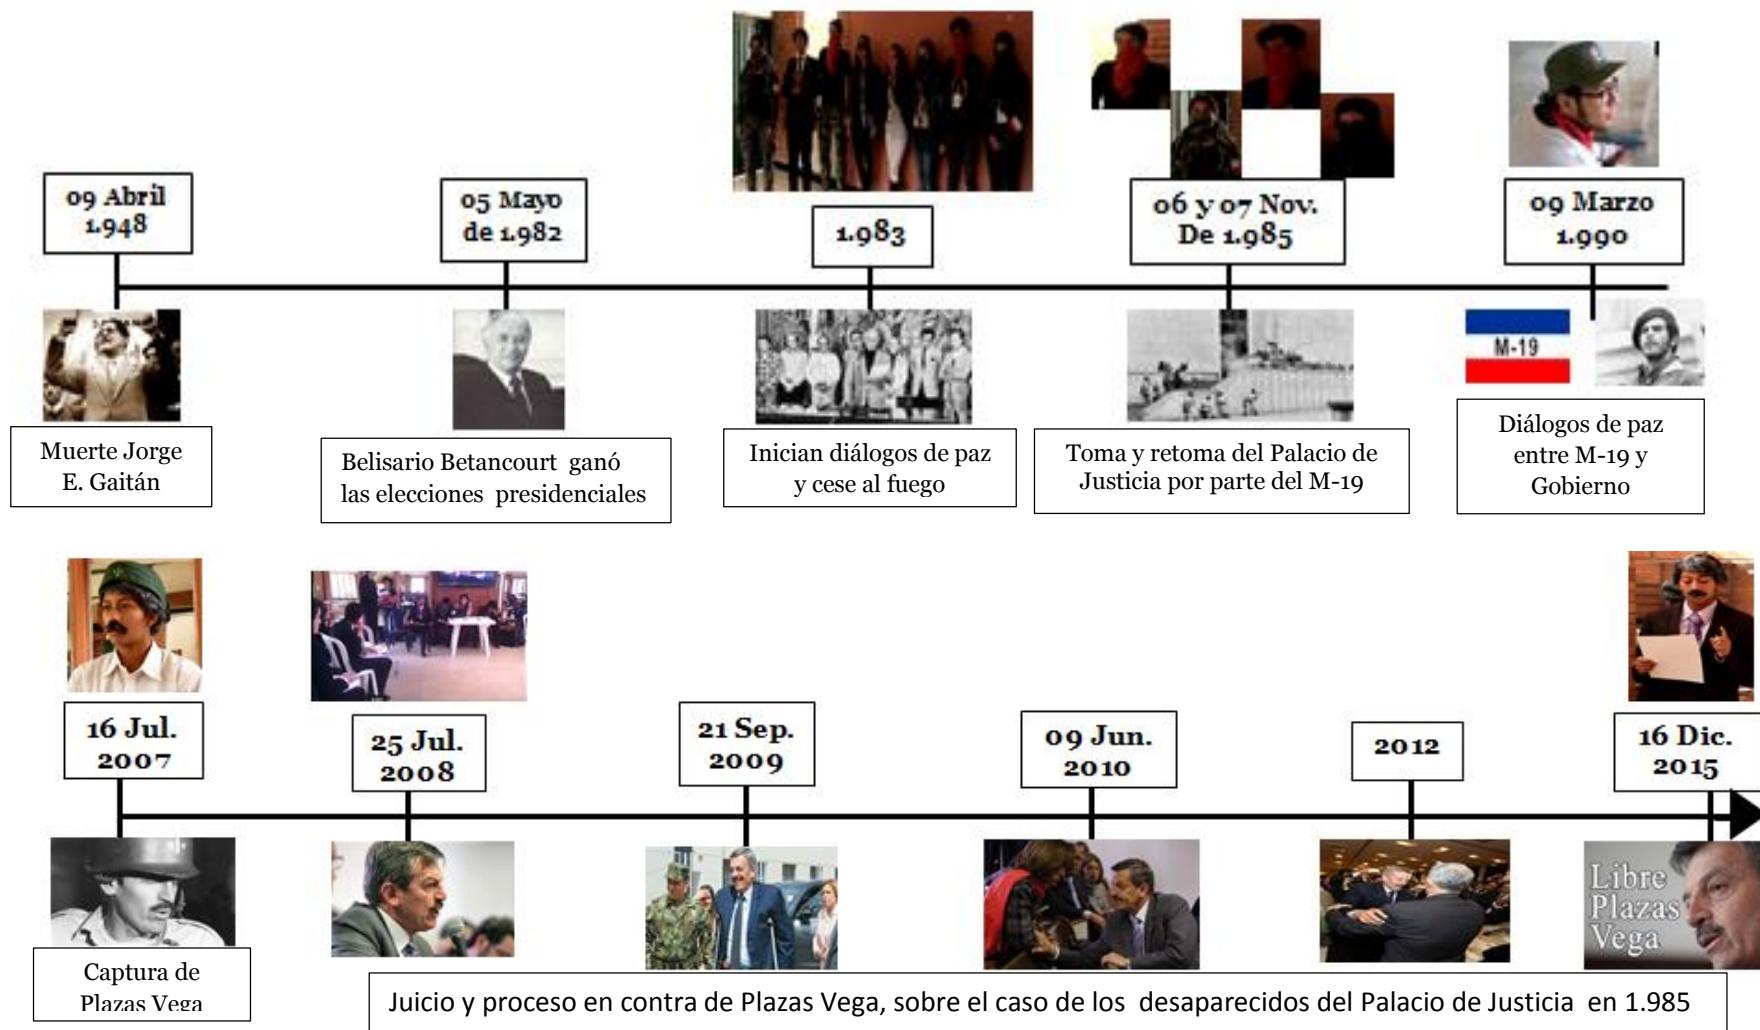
09 Abril 1.948

05 Mayo de 1.982

1.983

06 y 07 Nov. De 1.985

09 Marzo 1.990

M-19

Muerte Jorge E. Gaitán

Belisario Betancourt ganó las elecciones presidenciales

Inician diálogos de paz y cese al fuego

Toma y retoma del Palacio de Justicia por parte del M-19

Diálogos de paz entre M-19 y Gobierno

16 Jul. 2007

25 Jul. 2008

21 Sep. 2009

09 Jun. 2010

2012

16 Dic. 2015

Libre Plazas Vega

Captura de Plazas Vega

Juicio y proceso en contra de Plazas Vega, sobre el caso de los desaparecidos del Palacio de Justicia en 1.985